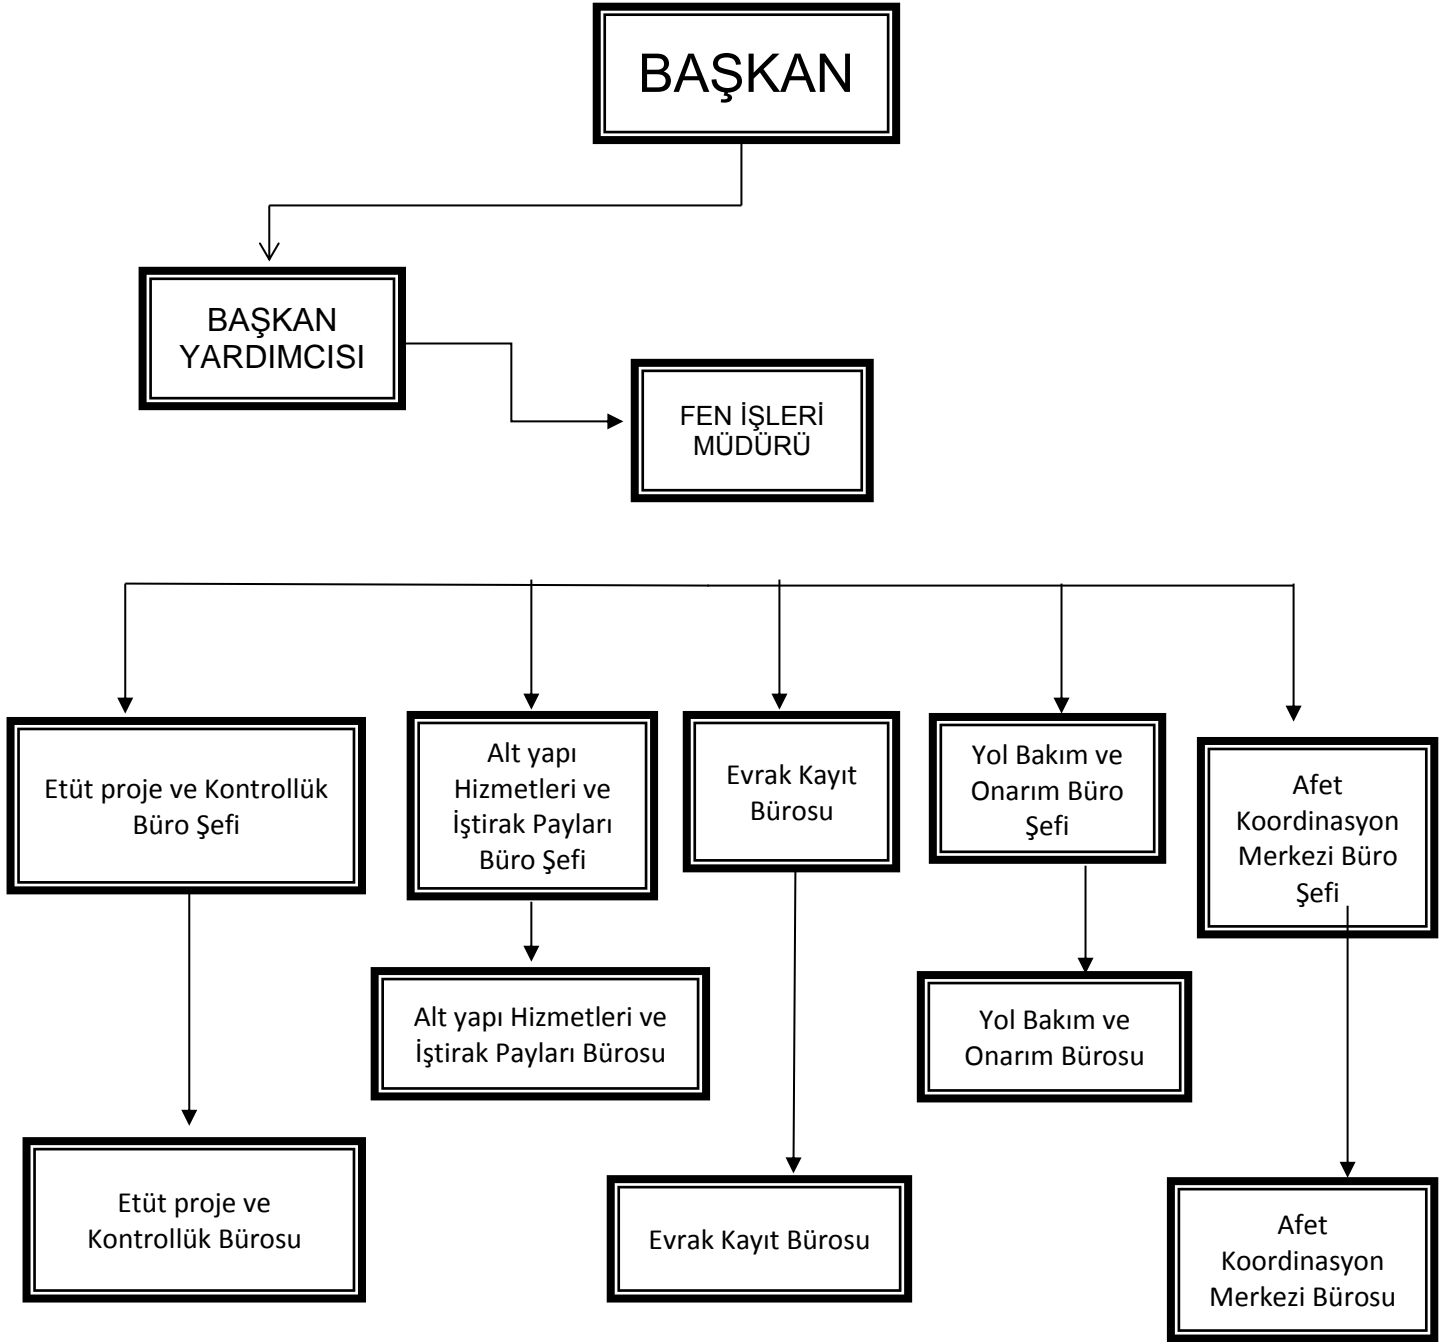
BAŞKAN

BAŞKAN YARDIMCISI

FEN İŞLERİ MÜDÜRÜ

Etüt proje ve Kontrollük Büro Şefi

Etüt proje ve Kontrollük Bürosu

Alt yapı Hizmetleri ve İştirak Payları Büro Şefi

Alt yapı Hizmetleri ve İştirak Payları Bürosu

Evrak Kayıt Bürosu

Evrak Kayıt Bürosu

Yol Bakım ve Onarım Büro Şefi

Yol Bakım ve Onarım Bürosu

Afet Koordinasyon Merkezi Büro Şefi

Afet Koordinasyon Merkezi Bürosu